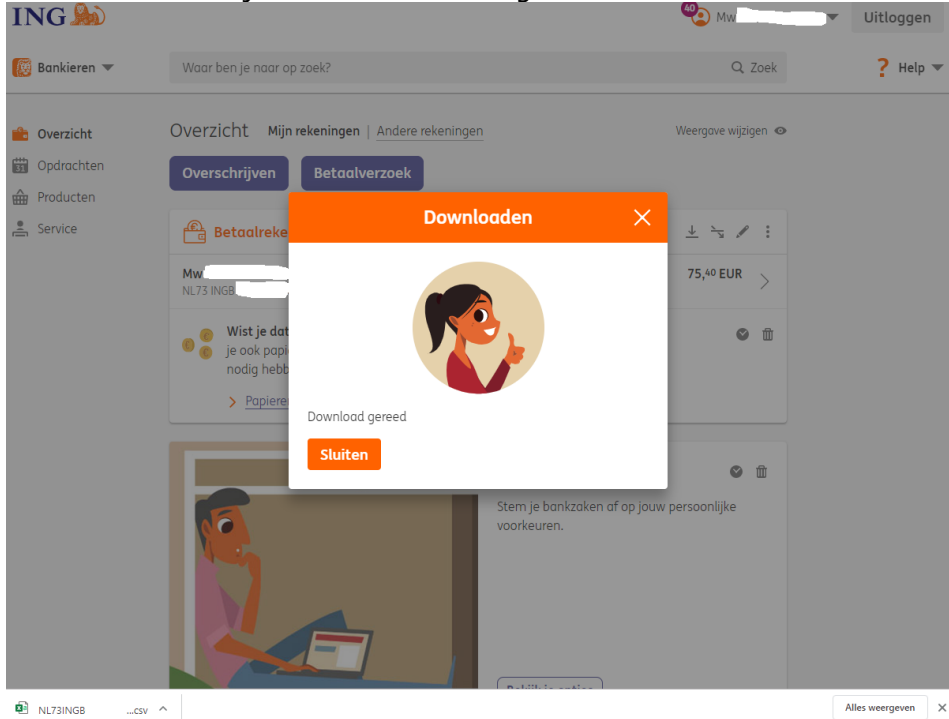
ING

40 Mw

Uitloggen

Bankieren

Waar ben je naar op zoek?

Zoek

Help

Overzicht

Opdrachten

Producten

Service

Overzicht Mijn rekeningen | Andere rekeningen

Weergave wijzigen

Overschrijven

Betaalverzoek

Betaalreke

Mw

NL73 INGB

75,40 EUR

Wist je dat

je ook papi

nodig hebb

Papiere

Downloaden

Download gereed

Sluiten

Stem je bankzaken af op jouw persoonlijke voorkeuren.

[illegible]

NL73INGB ...csv

Alles weergeven